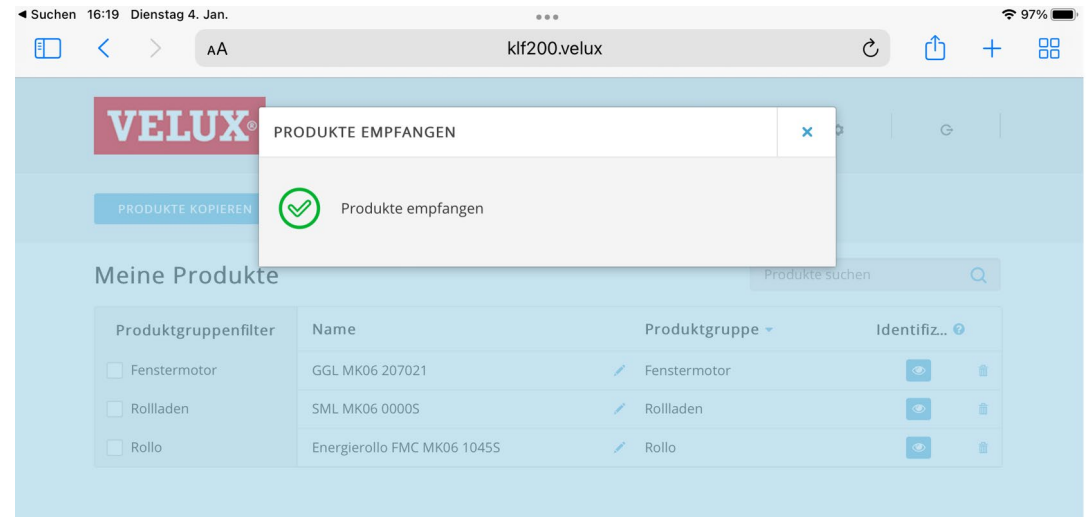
◀ Suchen 16:19 Dienstag 4. Jan.

97%

AA klf200.velux

VELUX®

PRODUKTE EMPFANGEN ×

Produkte empfangen

PRODUKTE KOPIEREN

Meine Produkte

Produkte suchen

| Produktgruppenfilter | Name | Produktgruppe | Identifiz... |
|---|---|---|---|
| Fenstermotor | GGL MK06 207021 | Fenstermotor | |
| Rollladen | SML MK06 0000S | Rollladen | |
| Rollo | Energierollo FMC MK06 1045S | Rollo | |